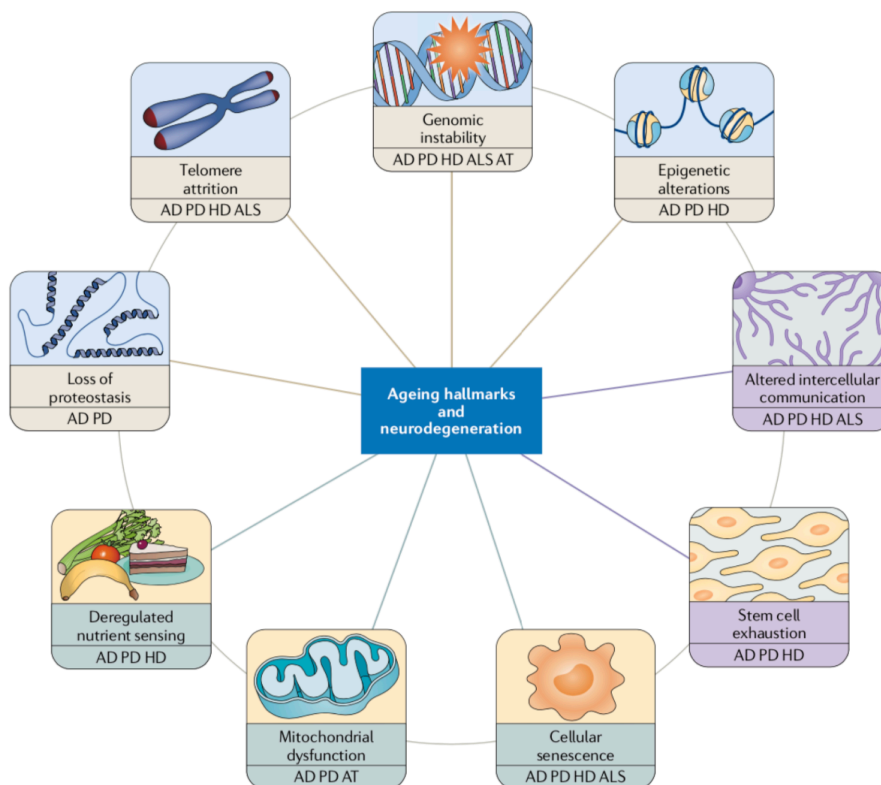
Genomic instability
AD PD HD ALS AT

Telomere attrition
AD PD HD ALS

Epigenetic alterations
AD PD HD

Loss of proteostasis
AD PD

Ageing hallmarks and neurodegeneration

Altered intercellular communication
AD PD HD ALS

Deregulated nutrient sensing
AD PD HD

Stem cell exhaustion
AD PD HD

Mitochondrial dysfunction
AD PD AT

Cellular senescence
AD PD HD ALS